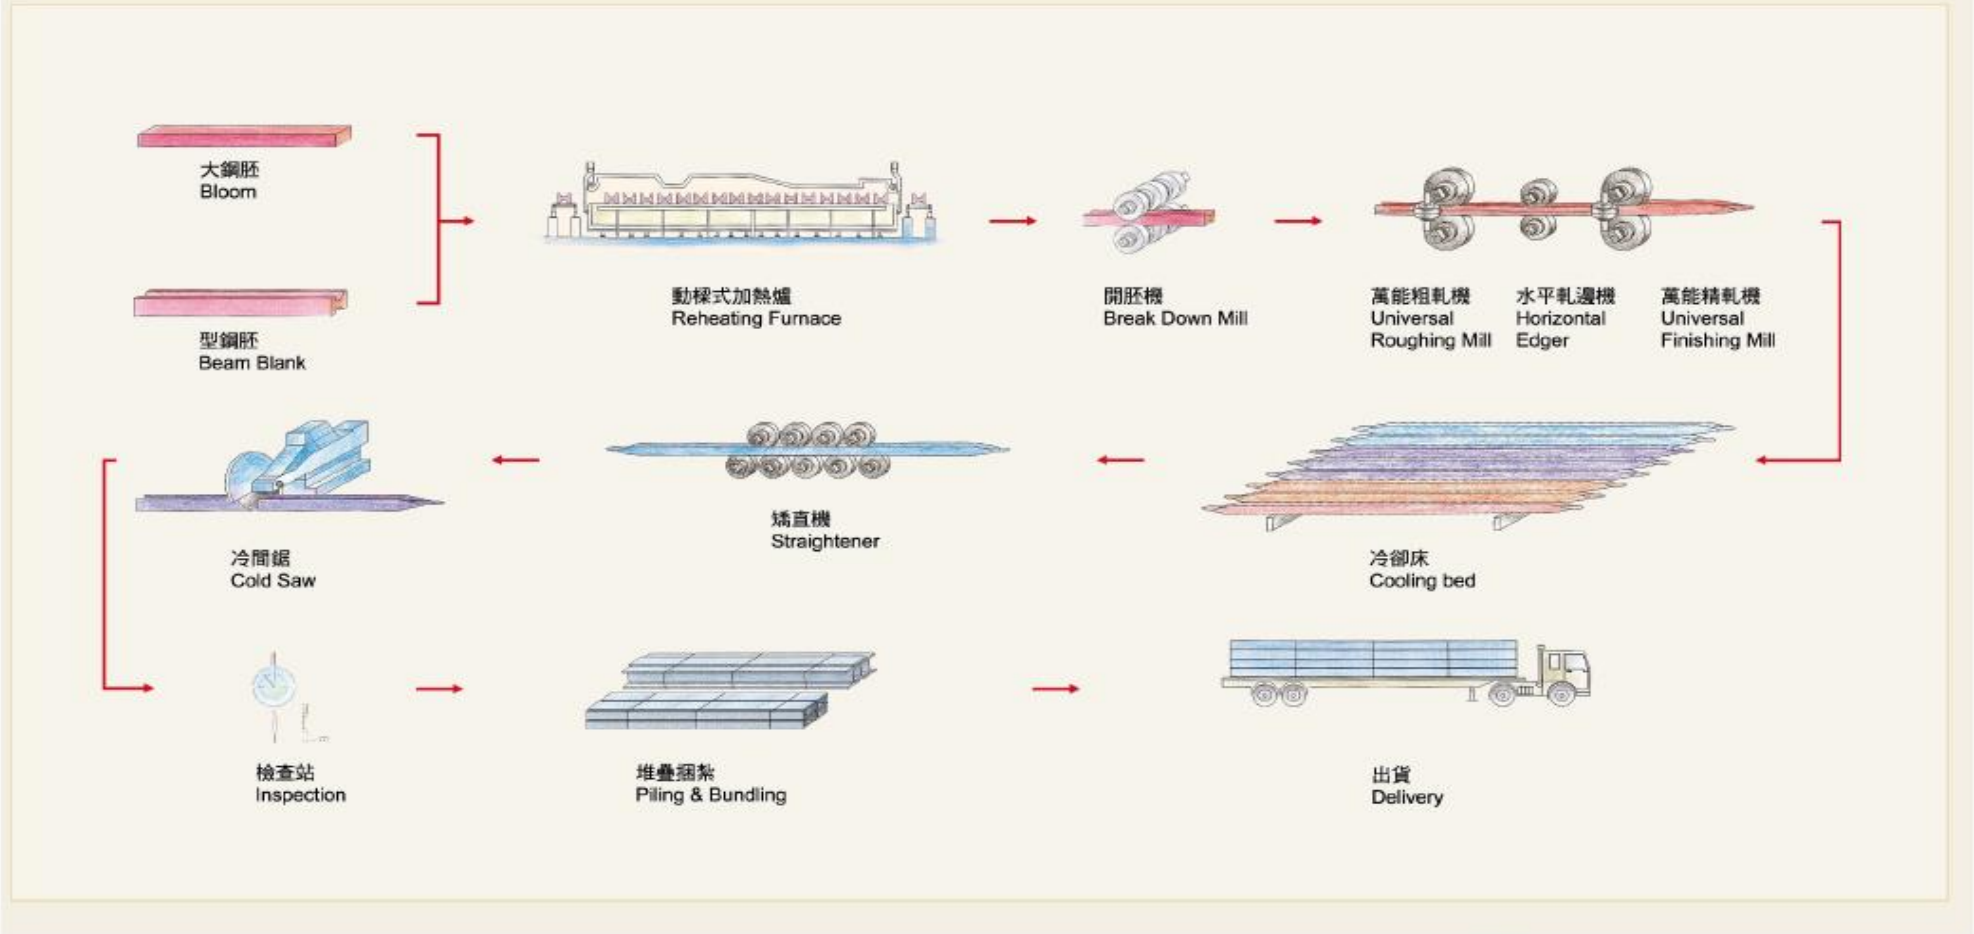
大鋼胚
Bloom

型鋼胚
Beam Blank

動樑式加熱爐
Reheating Furnace

開胚機
Break Down Mill

萬能粗軋機
Universal Roughing Mill

水平軋邊機
Horizontal Edger

萬能精軋機
Universal Finishing Mill

冷卻床
Cooling bed

矯直機
Straightener

冷間鋸
Cold Saw

檢查站
Inspection

堆疊捆紮
Piling & Bundling

出貨
Delivery